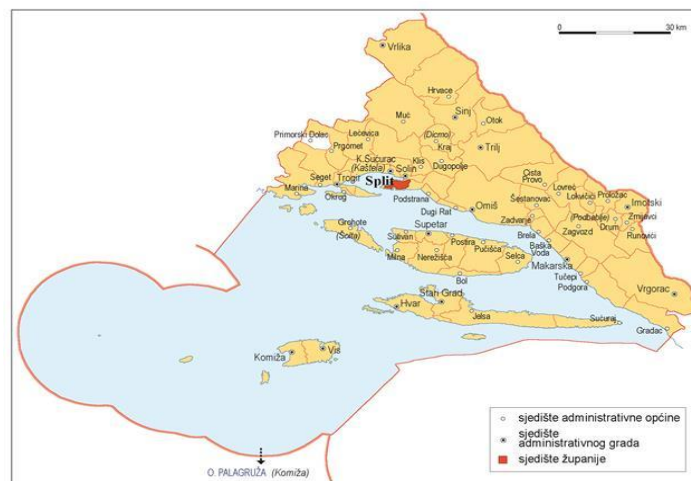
0 30 km

Vrlika
Hrvace
Sinj
Muč
Otok
Primorski Dolac
Lećevica
(Dicmo)
Prgomet
Kraj
Trilj
K.Sućurac (Kaštela)
Klis
Solin
Dugopolje
Seget
Trogir
Split
Marina
Okrug
Podstrana
Omiš
Cista Provo
Lovreć
Proložac
Imotski
Šestanovac
Lokvičići
(Podbablje)
Zmijavci
Zadvarje
Runovići
Zagvozd
Dugi Rat
Grohote
(Šolta)
Supetar
Sutivan
Postira
Brela
Baška Voda
Milna
Nerežišća
Pučišća
Selca
Makarska
Tučepi
Podgora
Bol
Stari Grad
Hvar
Jelsa
Sućuraj
Vrgorac
Gradac
Komiža
Vis
O. PALAGRUŽA (Komiža)

sjedište administrativne općine
sjedište administrativnog grada
sjedište županije